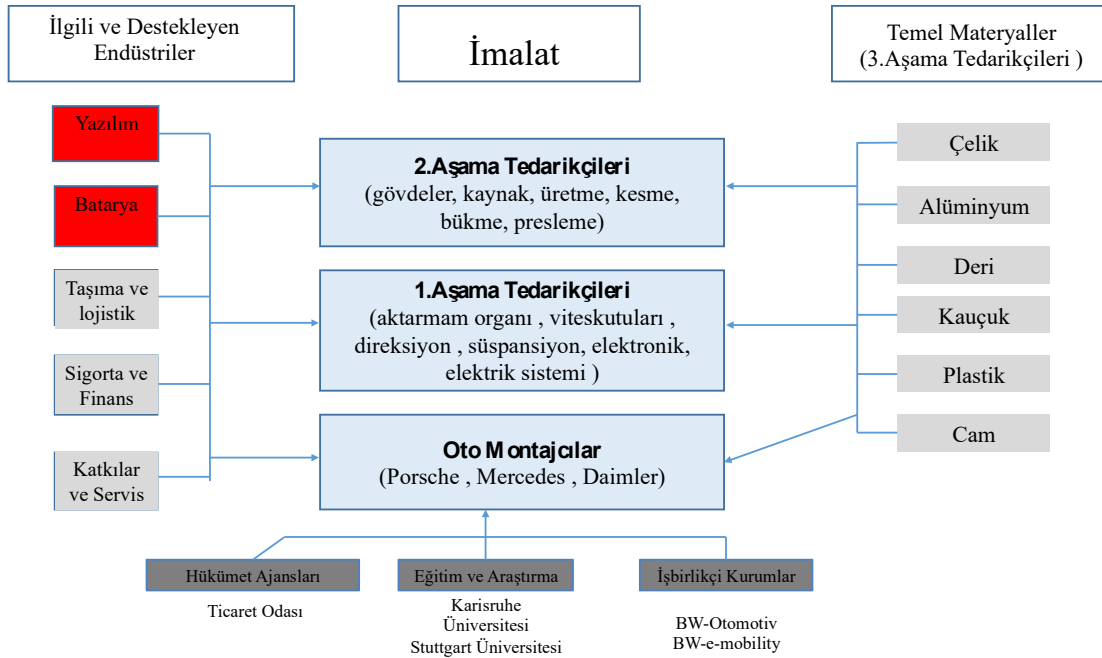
İlgili ve Destekleyen Endüstriler

İmalat

Temel Materyaller (3.Aşama Tedarikçileri )

Yazılım

Batarya

Taşıma ve lojistik

Sigorta ve Finans

Katkılar ve Servis

2.Aşama Tedarikçileri
(gövdeler, kaynak, üretme, kesme, bükme, presleme)

1.Aşama Tedarikçileri
(aktarmam organı , viteskutuları , direksiyon , süspansiyon, elektronik, elektrik sistemi )

Oto Montajcılar
(Porsche , Mercedes , Daimler)

Çelik

Alüminyum

Deri

Kauçuk

Plastik

Cam

Hükümet Ajansları

Ticaret Odası

Eğitim ve Araştırma

Karisruhe Üniversitesi
Stuttgart Üniversitesi

İşbirlikçi Kurumlar

BW-Otomotiv
BW-e-mobility